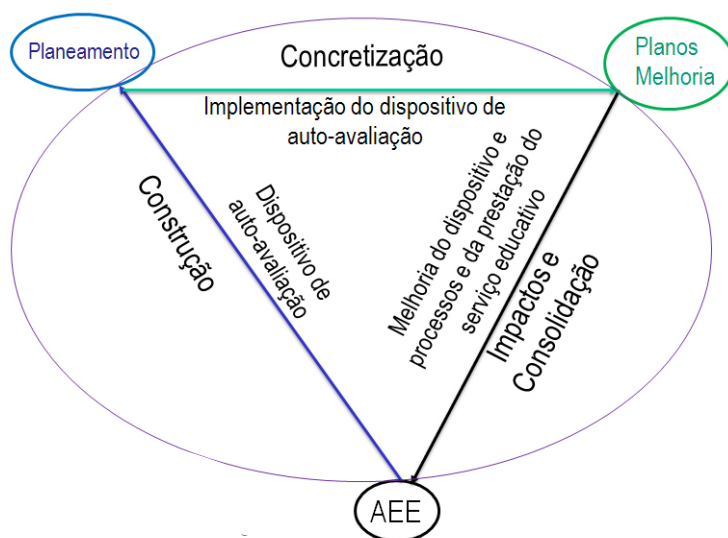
Planeamento

Concretização

Planos Melhoria

Implementação do dispositivo de auto-avaliação

Construção

Dispositivo de auto-avaliação

Melhoria do dispositivo e processos e da prestação do serviço educativo

Impactos e Consolidação

AEE